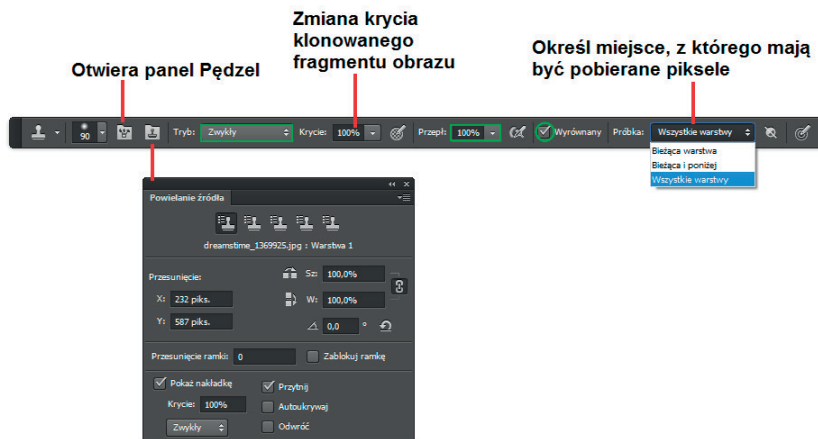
Zmiana krycia klonowanego fragmentu obrazu

Otwiera panel Pędzel

Określ miejsce, z którego mają być pobierane piksele

90

Tryb: Zwykły

Krycie: 100%

Przepł: 100%

Wyrównany

Próbka: Wszystkie warstwy

Bieżąca warstwa
Bieżąca i poniżej
Wszystkie warstwy

Powielanie źródła

dreamstime_1369925.jpg : Warstwa 1

Przesunięcie:

X: 232 piks.

Y: 587 piks.

Sz: 100,0%

W: 100,0%

0,0 °

Przesunięcie ramki: 0

Zablokuj ramkę

Pokaż nakładkę

Krycie: 100%

Zwykły

Przytnij

Autoukrywaj

Odwróć